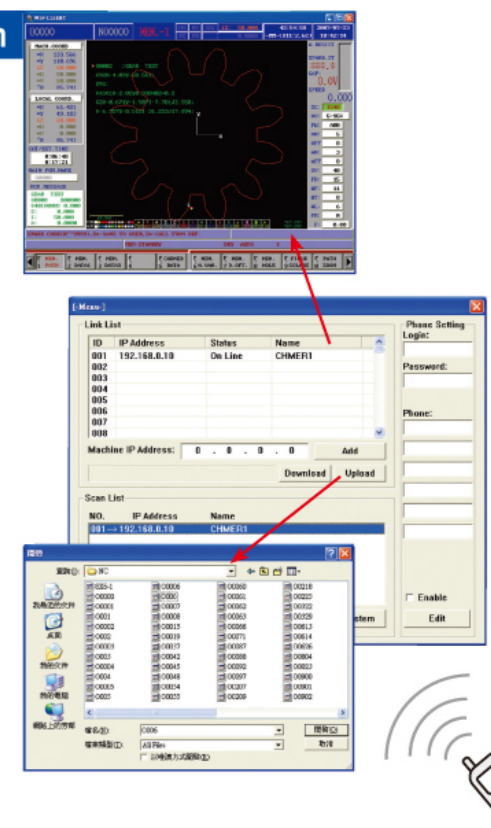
O0000 N00000 MEM-1

[-Menu-]

Link List

| ID | IP Address | Status | Name |
|---|---|---|---|
| 001 | 192.168.0.10 | On Line | CHMER1 |
| 002 | | | |
| 003 | | | |
| 004 | | | |
| 005 | | | |
| 006 | | | |
| 007 | | | |
| 008 | | | |

Machine IP Address: 0 . 0 . 0 . 0 Add

Download Upload

Scan List

| NO. | IP Address | Name |
|---|---|---|
| 001 --> | 192.168.0.10 | CHMER1 |

Phone Setting
Login:
Password:
Phone:

Enable
Edit
stem

開啟
查詢(I): NC

| | | | |
|---|---|---|---|
| 0001-1 | O0006 | O0060 | O0218 |
| O0000 | O0007 | O0061 | O0223 |
| O0001 | O0008 | O0062 | O0322 |
| O001 | O0009 | O0063 | O0329 |
| O0002 | O0015 | O0068 | O0613 |
| O002 | O0019 | O0071 | O0614 |
| O0003 | O0037 | O0087 | O0626 |
| O003 | O0042 | O0088 | O0804 |
| O0004 | O0045 | O0092 | O0813 |
| O004 | O0048 | O0097 | O0900 |
| O0005 | O0054 | OC207 | O0901 |
| O005 | O0055 | OC209 | O0902 |

我最近的文件
桌面
我的文件
我的電腦
網路上的芳鄰

檔名(N): O006 開啟(O)
檔案類型(T): All Files 取消
以唯讀方式開啟(R)